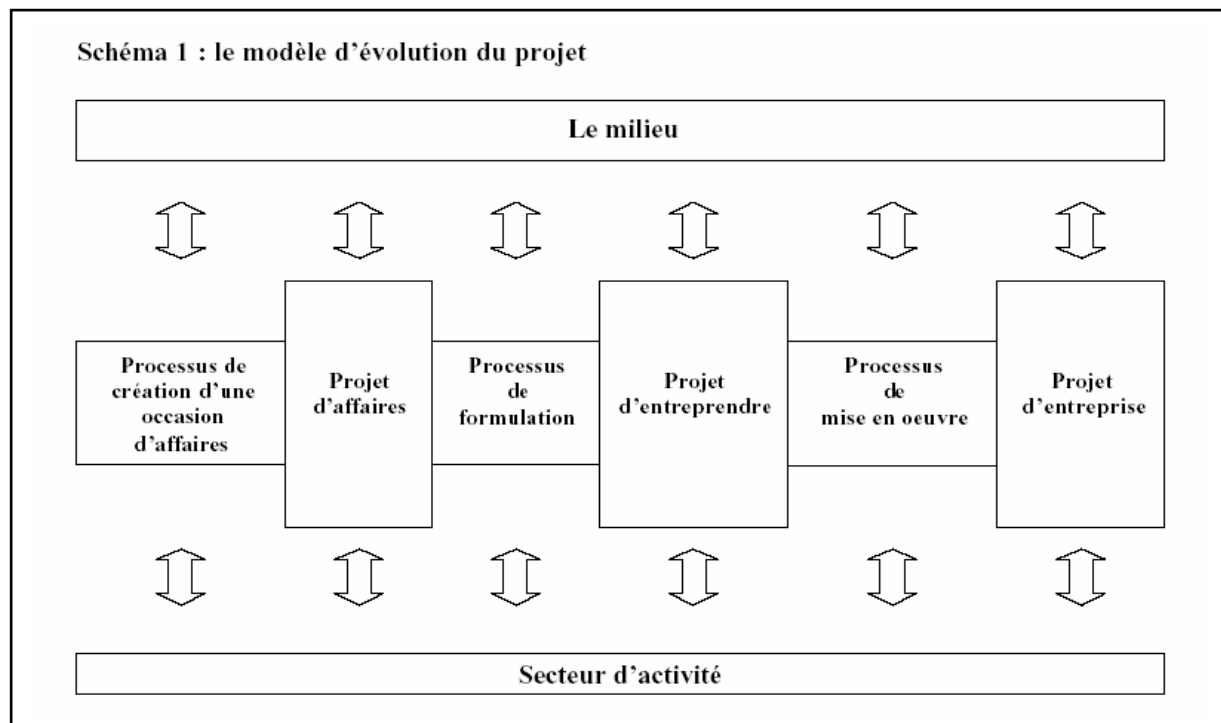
Schéma 1 : le modèle d'évolution du projet

Le milieu

Processus de création d'une occasion d'affaires

Projet d'affaires

Processus de formulation

Projet d'entreprendre

Processus de mise en oeuvre

Projet d'entreprise

Secteur d'activité